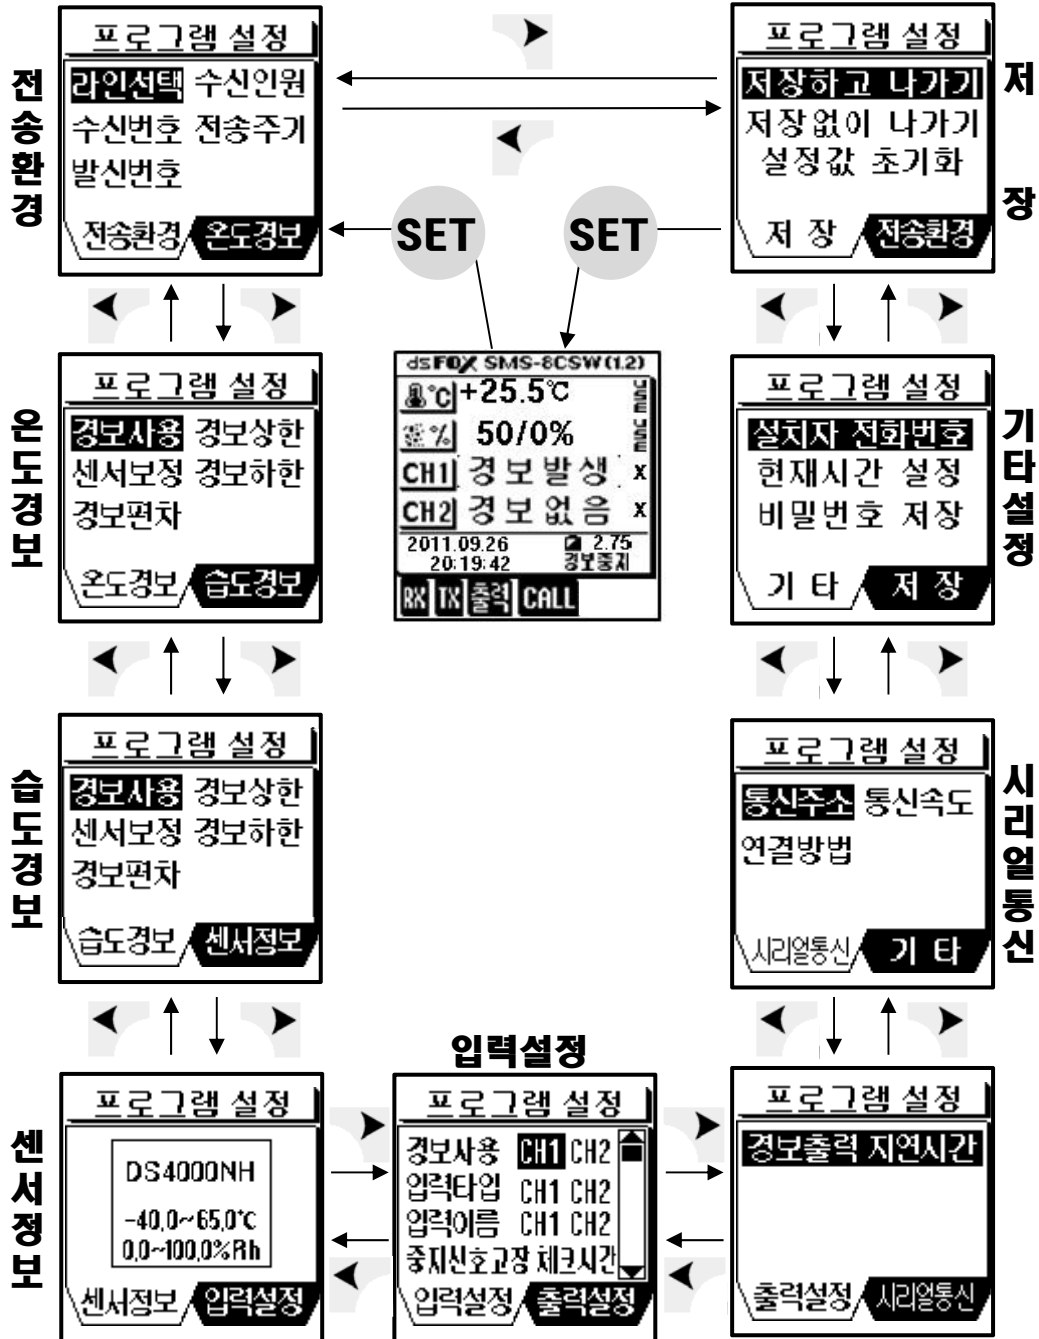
프로그램 설정
라인선택 수신인원
수신번호 전송주기
발신번호
전송환경 온도경보

전송환경

프로그램 설정
저장하고 나가기
저장없이 나가기
설정값 초기화
저 장 전송환경

저장

SET

SET

ds FOX SMS-8CSW(1.2)
°C +25.5°C
% 50/0%
CH1 경 보 발 생 x
CH2 경 보 없 음 x
2011.09.26 20:19:42
2.75 경보중지
RX TX 출력 CALL

프로그램 설정
경보사용 경보상한
센서보정 경보하한
경보편차
온도경보 습도경보

온도경보

프로그램 설정
설치자 전화번호
현재시간 설정
비밀번호 저장
기 타 저 장

기타설정

프로그램 설정
경보사용 경보상한
센서보정 경보하한
경보편차
습도경보 센서정보

습도경보

프로그램 설정
통신주소 통신속도
연결방법
시리얼통신 기 타

시리얼통신

입력설정

센서정보

프로그램 설정
DS4000NH
-40.0~65.0°C
0.0~100.0%Rh
센서정보 입력설정

프로그램 설정
경보사용 CH1 CH2
입력타입 CH1 CH2
입력이름 CH1 CH2
중지신호고장 체크시간
입력설정 출력설정

프로그램 설정
경보출력 지연시간
출력설정 시리얼통신